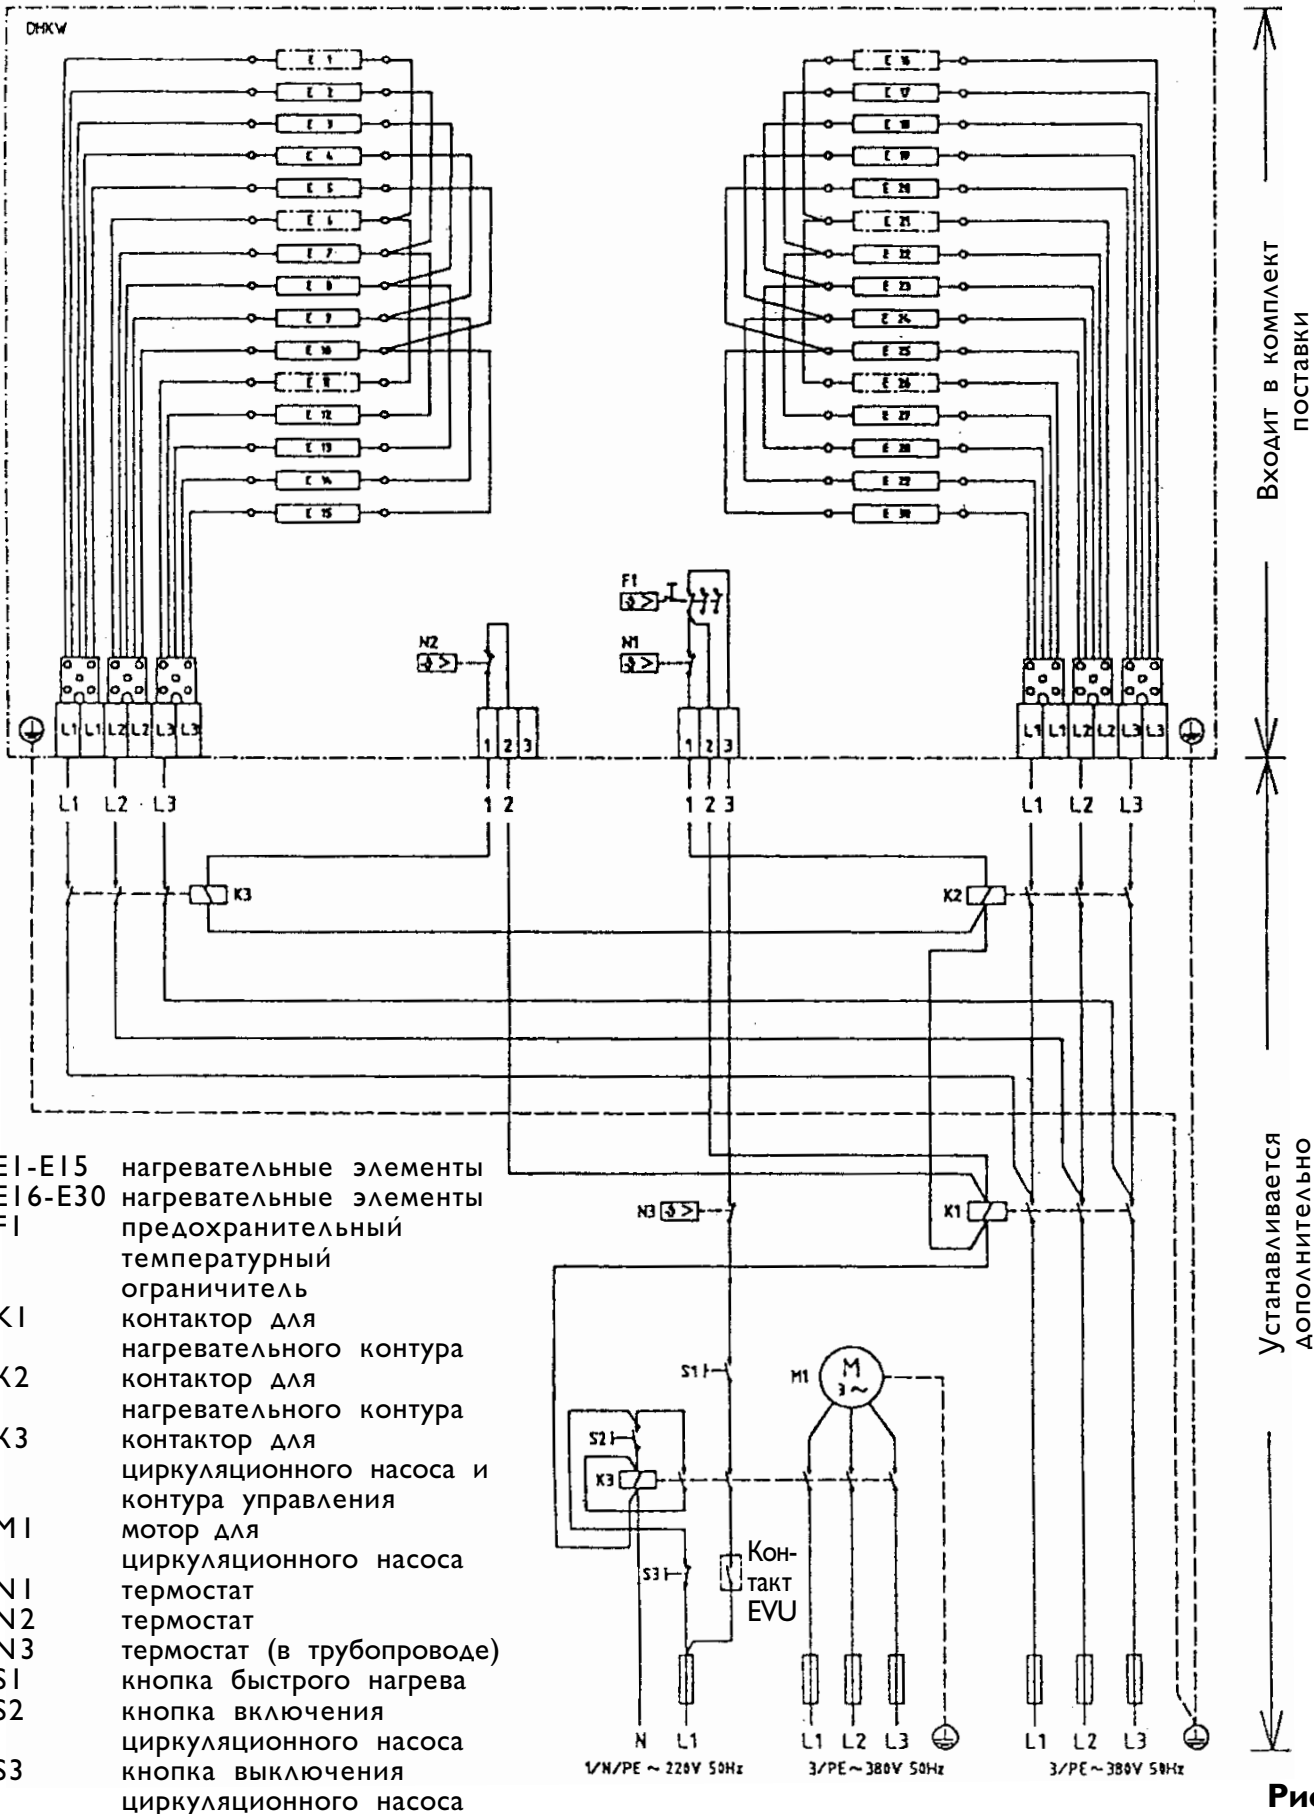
DHKW

E 1
E 2
E 3
E 4
E 5
E 6
E 7
E 8
E 9
E 10
E 11
E 12
E 13
E 14
E 15

E 16
E 17
E 18
E 19
E 20
E 21
E 22
E 23
E 24
E 25
E 26
E 27
E 28
E 29
E 30

Входит в комплект поставки

F1
N2
N1

L1 L1 L2 L2 L3 L3
1 2 3
1 2 3
L1 L1 L2 L2 L3 L3

L1 L2 L3
1 2
1 2 3
L1 L2 L3

K3
K2

Устанавливается дополнительно

N3
X1
S1
M1
$3\sim$
S2
X3
S3
Контакт EVU

N L1
1/N/PE ~ 220V 50Hz
L1 L2 L3
3/PE ~ 380V 50Hz
L1 L2 L3
3/PE ~ 380V 50Hz

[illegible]E1-E15 нагревательные элементы
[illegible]E16-E30 нагревательные элементы
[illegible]F1 предохранительный температурный ограничитель
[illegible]K1 контактор для нагревательного контура
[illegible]K2 контактор для нагревательного контура
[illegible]K3 контактор для циркуляционного насоса и контура управления
M1 мотор для циркуляционного насоса
N1 термостат
N2 термостат
N3 термостат (в трубопроводе)
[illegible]S1 кнопка быстрого нагрева
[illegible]S2 кнопка включения циркуляционного насоса
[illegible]S3 кнопка выключения циркуляционного насоса

Рис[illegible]